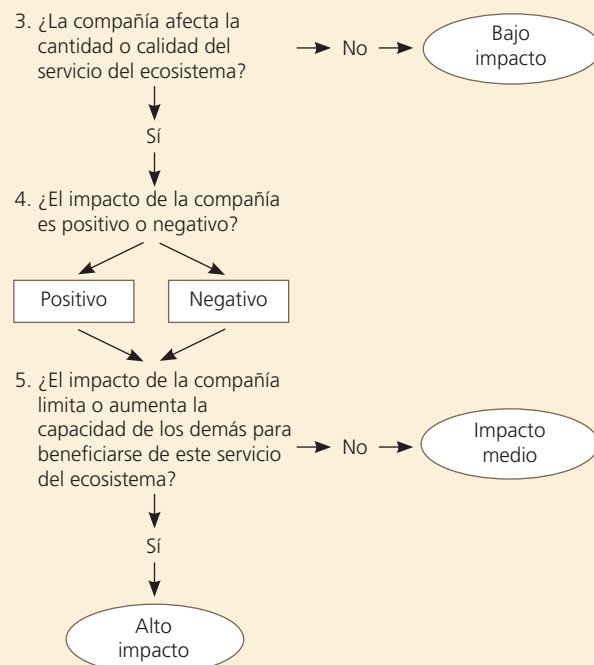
3. ¿La compañía afecta la cantidad o calidad del servicio del ecosistema?

No

Bajo impacto

Sí

4. ¿El impacto de la compañía es positivo o negativo?

Positivo

Negativo

5. ¿El impacto de la compañía limita o aumenta la capacidad de los demás para beneficiarse de este servicio del ecosistema?

No

Impacto medio

Sí

Alto impacto